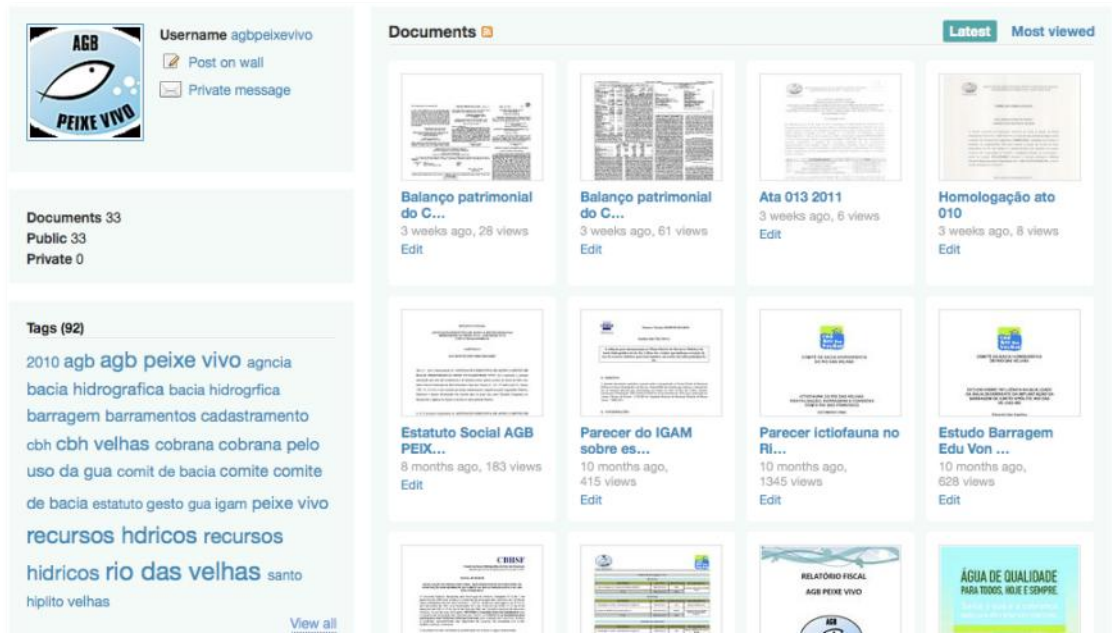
AGB
PEIXE VIVO

Username agbpeixevivo
Post on wall
Private message

Documents 33
Public 33
Private 0

Tags (92)
2010 agb agb peixe vivo agncia bacia hidrografica bacia hidrogrfica barragem barramentos cadastramento cbh cbh velhas cobrana cobrana pelo uso da gua comit de bacia comite comite de bacia estatuto gesto gua igam peixe vivo recursos hdricos recursos hidricos rio das velhas santo hiplito velhas
View all

Documents
Latest Most viewed

Balanço patrimonial do C...
3 weeks ago, 28 views
Edit

Balanço patrimonial do C...
3 weeks ago, 61 views
Edit

Ata 013 2011
3 weeks ago, 6 views
Edit

Homologação ato 010
3 weeks ago, 8 views
Edit

Estatuto Social AGB PEIX...
8 months ago, 183 views
Edit

Parecer do IGAM sobre es...
10 months ago, 415 views
Edit

Parecer ictiofauna no Ri...
10 months ago, 1345 views
Edit

Estudo Barragem Edu Von ...
10 months ago, 628 views
Edit

CBHSF

RELATÓRIO FISCAL
AGB PEIXE VIVO

ÁGUA DE QUALIDADE
PARA TODOS, HOJE E SEMPRE.